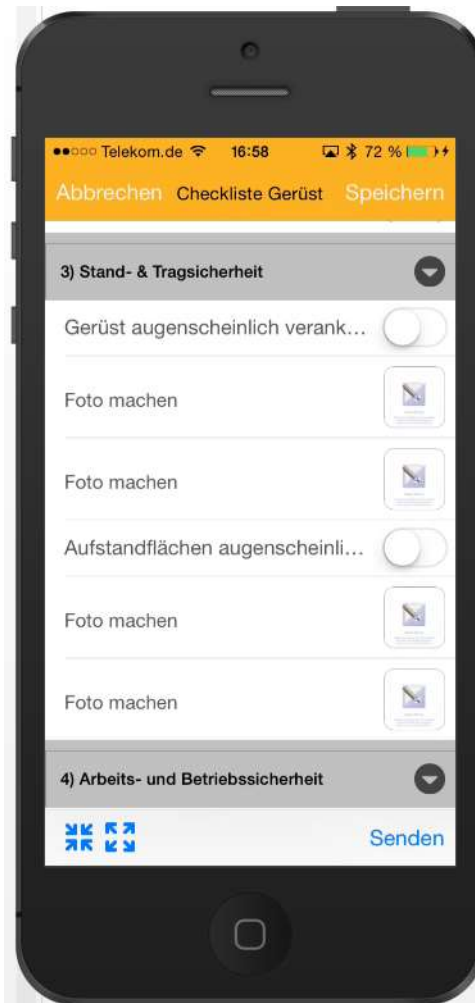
●●○○○ Telekom.de 16:58 72 %

Abbrechen Checkliste Gerüst Speichern

3) Stand- & Tragsicherheit

Gerüst augenscheinlich verank…

Foto machen

Foto machen

Aufstandflächen augenscheinli…

Foto machen

Foto machen

4) Arbeits- und Betriebssicherheit

Senden